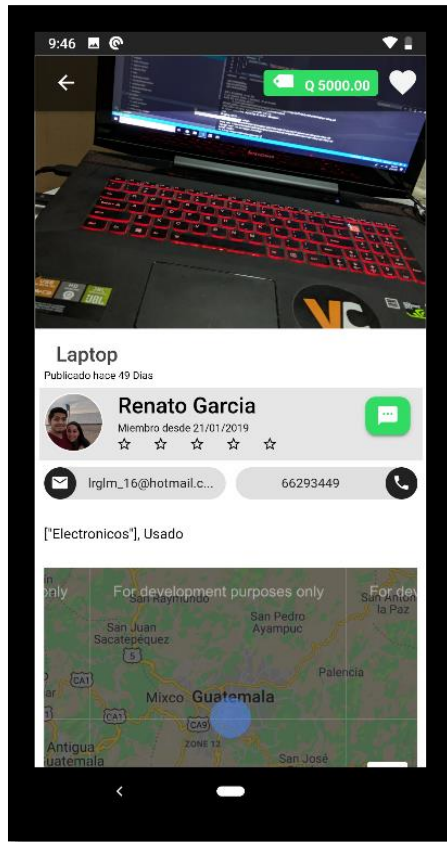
9:46

Q 5000.00

Laptop
Publicado hace 49 Dias

Renato Garcia
Miembro desde 21/01/2019
☆ ☆ ☆ ☆ ☆

lrglm_16@hotmail.c...

66293449

["Electronicos"], Usado

For development purposes only
For development purposes only
San Raymundo
San Pedro Ayampuc
San José la Paz
San Juan Sacatepéquez
5
CA1
Palencia
Mixco
Guatemala
CA1
CA9
ZONE 12
Antigua Guatemala
San José